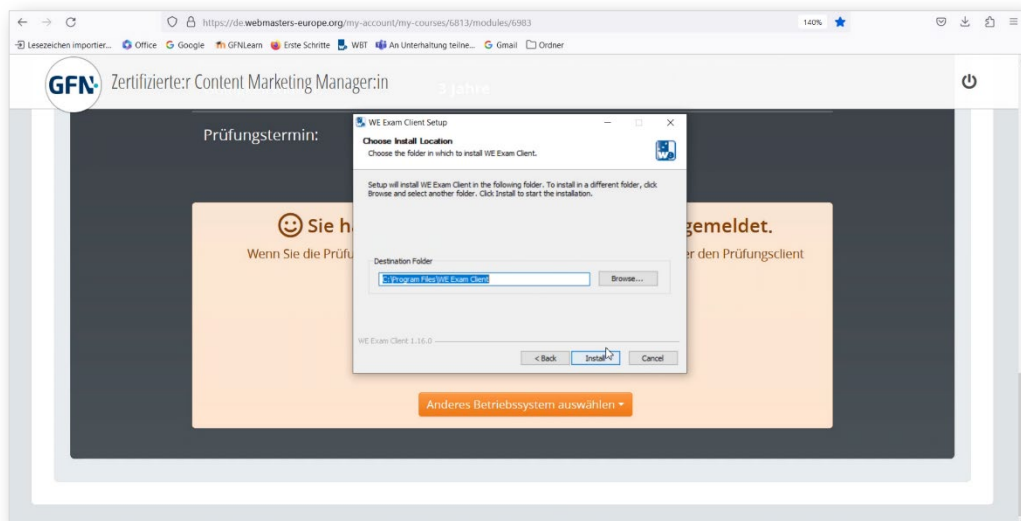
https://de.webmasters-europe.org/my-account/my-courses/6813/modules/6983

140%

Lesezeichen importier... Office Google GFNLearn Erste Schritte WBT An Unterhaltung teilne... Gmail Ordner

GFN Zertifizierte:r Content Marketing Manager:in 3 Jahre

Prüfungstermin:

Sie h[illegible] gemeldet.

Wenn Sie die Prüfu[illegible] er den Prüfungsclient

Anderes Betriebssystem auswählen

WE Exam Client Setup

Choose Install Location

Choose the folder in which to install WE Exam Client.

Setup will install WE Exam Client in the following folder. To install in a different folder, click Browse and select another folder. Click Install to start the installation.

Destination Folder

C:\Program Files\WE Exam Client

Browse...

WE Exam Client 1.16.0

< Back Install Cancel